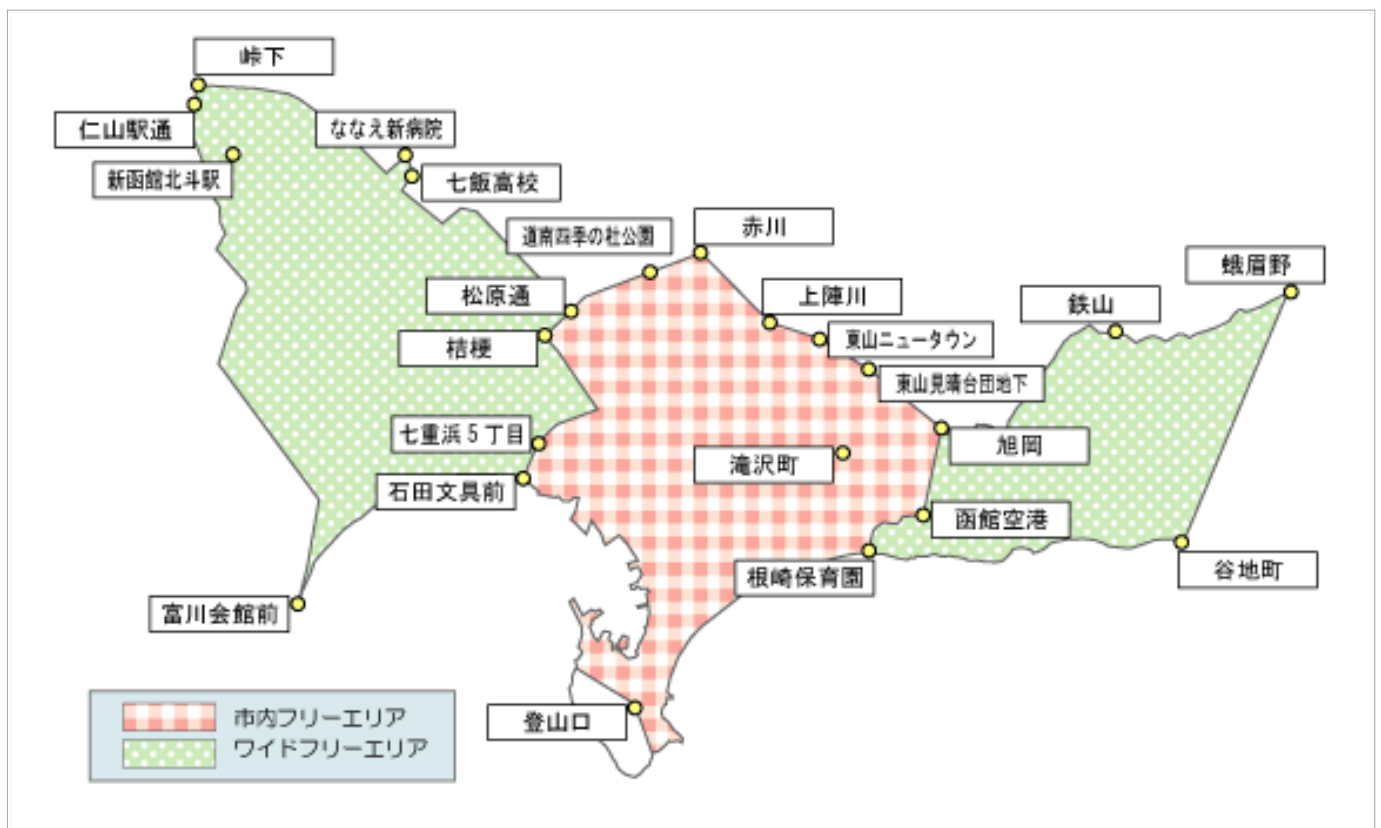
峠下
仁山駅通
新函館北斗駅
ななえ新病院
七飯高校
道南四季の杜公園
赤川
松原通
桔梗
上陣川
東山ニュータウン
東山見晴台団地下
鉄山
蛾眉野
七重浜５丁目
石田文具前
滝沢町
旭岡
函館空港
根崎保育園
谷地町
富川会館前
登山口
市内フリーエリア
ワイドフリーエリア